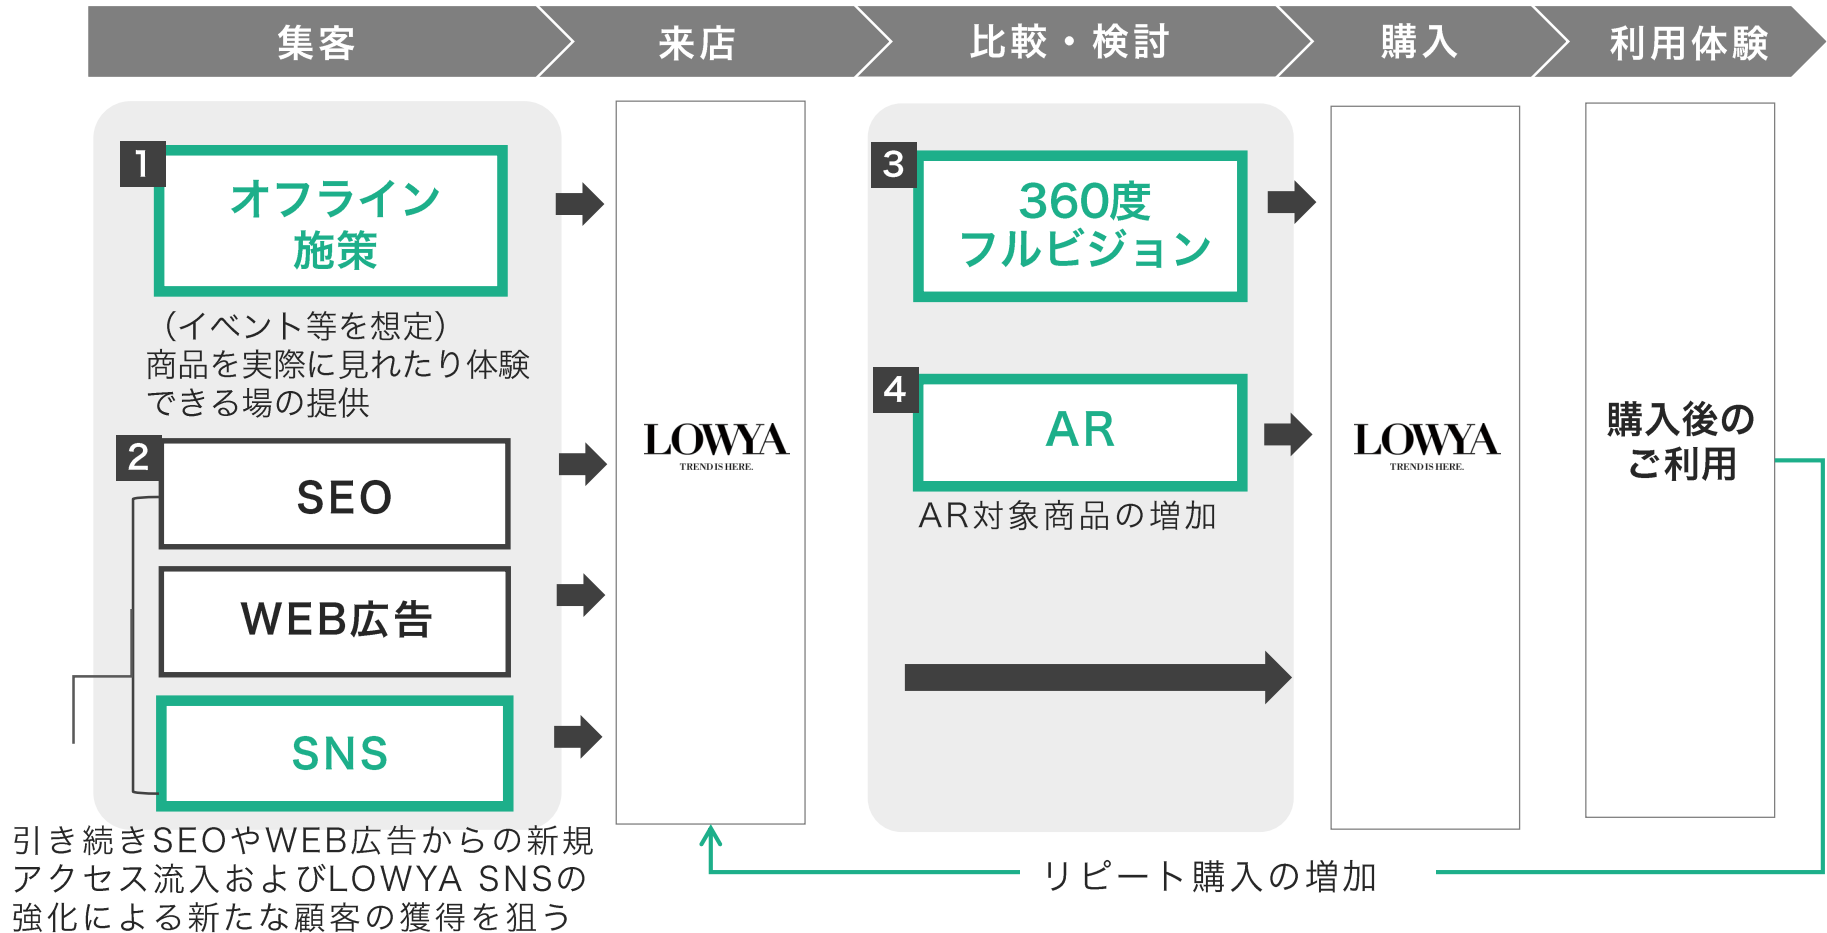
集客 来店 比較・検討 購入 利用体験

1
オフライン施策

（イベント等を想定）
商品を実際に見れたり体験できる場の提供

2
SEO

WEB広告

SNS

引き続きSEOやWEB広告からの新規アクセス流入およびLOWYA SNSの強化による新たな顧客の獲得を狙う

LOWYA
TREND IS HERE.

3
360度フルビジョン

4
AR

AR対象商品の増加

LOWYA
TREND IS HERE.

購入後のご利用

リピート購入の増加